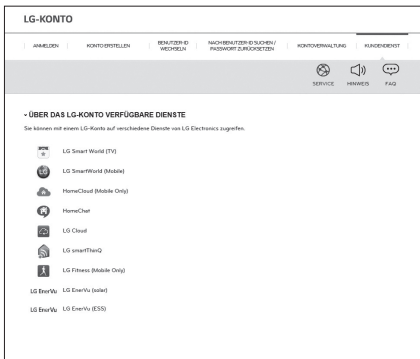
LG-KONTO

ANMELDEN | KONTO ERSTELLEN | BENUTZER-ID WECHSELN | NACH BENUTZER-ID SUCHEN / PASSWORT ZURÜCKSETZEN | KONTOVERWALTUNG | KUNDENDIENST

SERVICE HINWEIS FAQ

ÜBER DAS LG-KONTO VERFÜGBARE DIENSTE

Sie können mit einem LG-Konto auf verschiedene Dienste von LG Electronics zugreifen.

LG Smart World (TV)

LG SmartWorld (Mobile)

HomeCloud (Mobile Only)

HomeChat

LG Cloud

LG smartThinQ

LG Fitness (Mobile Only)

LG EnerVu LG EnerVu (solar)

LG EnerVu LG EnerVu (ESS)